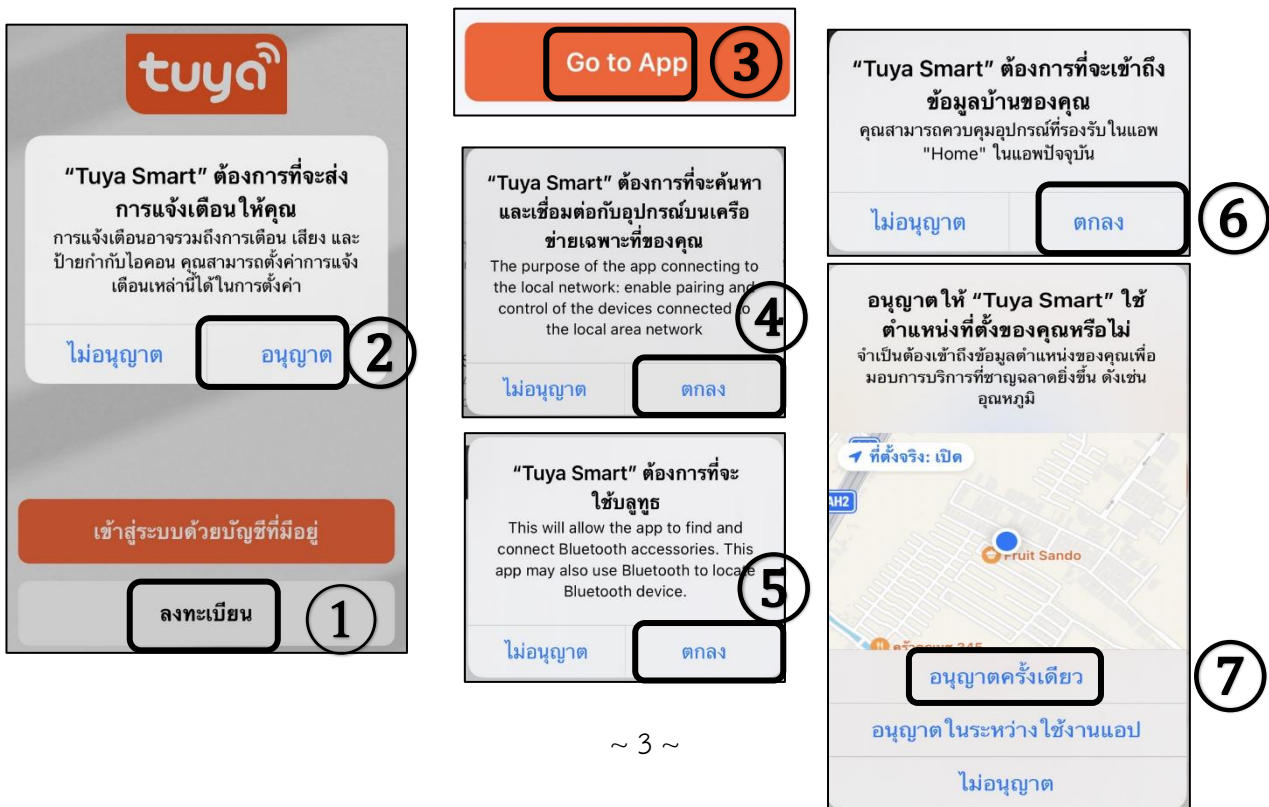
tuya

"Tuya Smart" ต้องการที่จะส่งการแจ้งเตือนให้คุณ
การแจ้งเตือนอาจรวมถึงการเตือน เสียง และป้ายกำกับไอคอน คุณสามารถตั้งค่าการแจ้งเตือนเหล่านี้ได้ในการตั้งค่า

ไม่อนุญาต อนุญาต ②

เข้าสู่ระบบด้วยบัญชีที่มีอยู่

ลงทะเบียน ①

Go to App ③

"Tuya Smart" ต้องการที่จะค้นหาและเชื่อมต่อกับอุปกรณ์บนเครือข่ายเฉพาะที่ของคุณ
The purpose of the app connecting to the local network: enable pairing and control of the devices connected to the local area network ④

ไม่อนุญาต ตกลง

"Tuya Smart" ต้องการที่จะใช้บลูทูธ
This will allow the app to find and connect Bluetooth accessories. This app may also use Bluetooth to locate Bluetooth device. ⑤

ไม่อนุญาต ตกลง

~ 3 ~

"Tuya Smart" ต้องการที่จะเข้าถึงข้อมูลบ้านของคุณ
คุณสามารถควบคุมอุปกรณ์ที่รองรับในแอพ "Home" ในแอพปัจจุบัน

ไม่อนุญาต ตกลง ⑥

อนุญาตให้ "Tuya Smart" ใช้ตำแหน่งที่ตั้งของคุณหรือไม่
จำเป็นต้องเข้าถึงข้อมูลตำแหน่งของคุณเพื่อมอบการบริการที่ชาญฉลาดยิ่งขึ้น ดังเช่น อุณหภูมิ

ที่ตั้งจริง: เปิด

AH2

Fruit Sando

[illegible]

อนุญาตครั้งเดียว ⑦

อนุญาตในระหว่างใช้งานแอป

ไม่อนุญาต